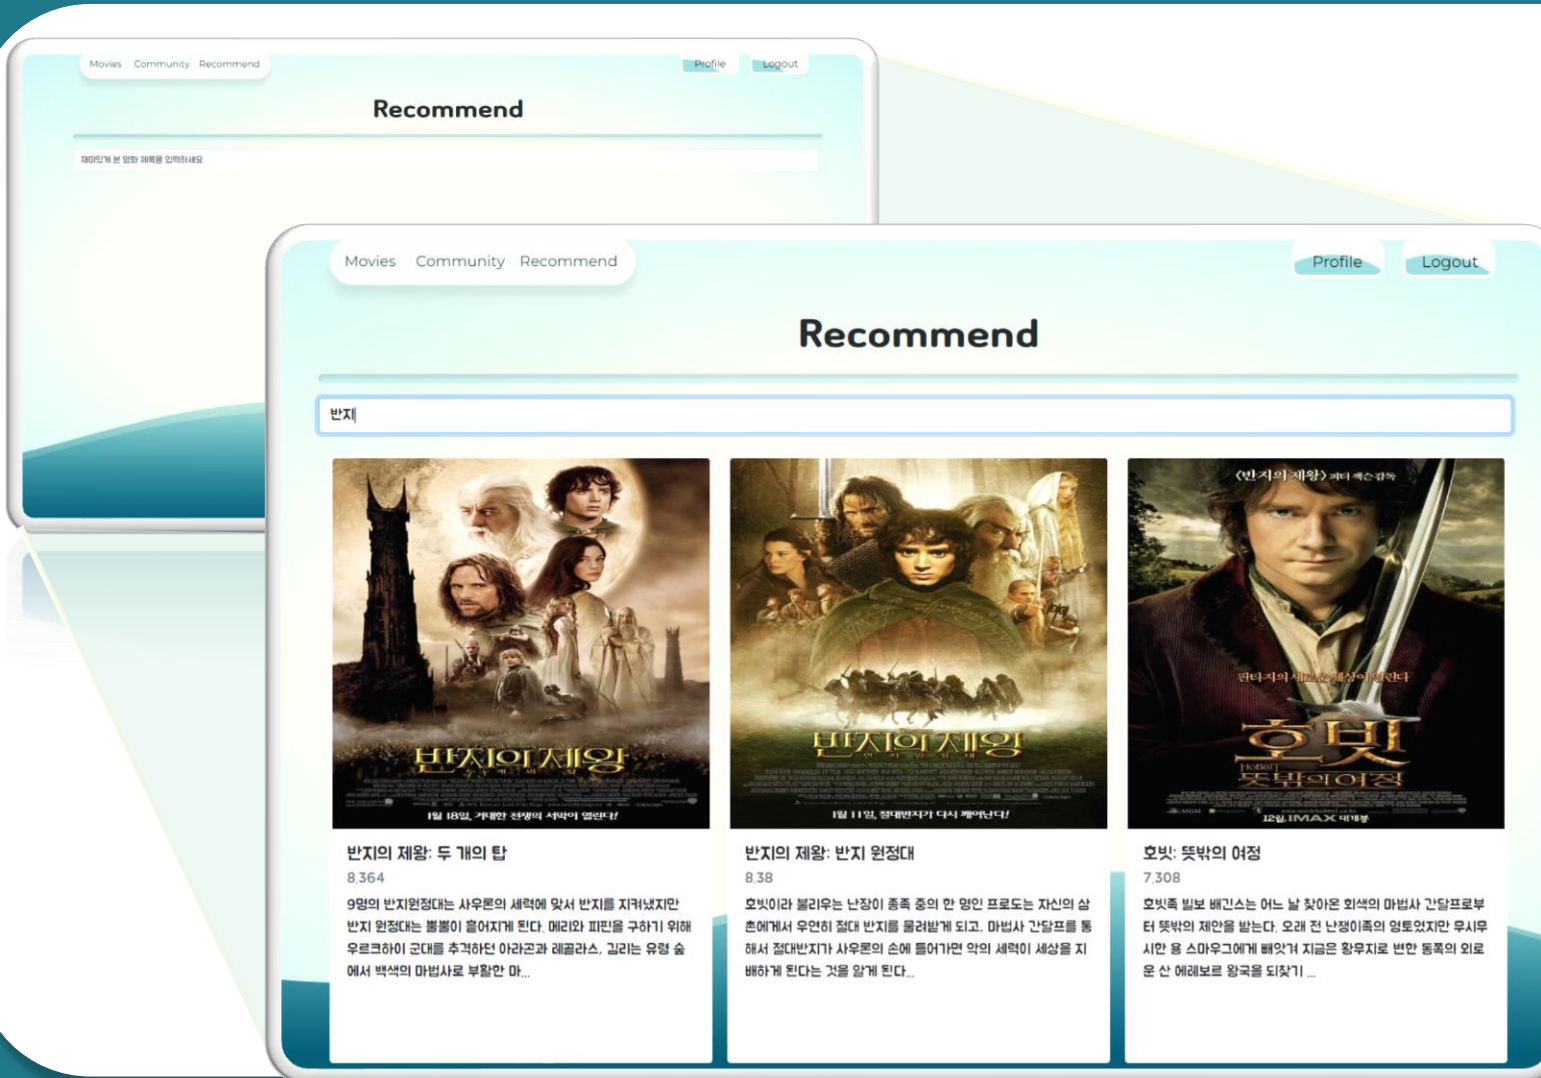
Movies Community Recommend

Profile Logout

Recommend

재미있게 본 영화 제목을 입력하세요

Movies Community Recommend

Profile Logout

Recommend

반지

〈반지의 제왕〉 피터 잭슨 감독

반지의 제왕

1월 18일, 거대한 전쟁의 서막이 열린다!

반지의 제왕

1월 11일, 절대반지가 다시 깨어난다!

판타지의 새로운 세상이 열린다

호빗 뜻밖의 여정

12월 IMAX 대개봉

반지의 제왕: 두 개의 탑

8.364

9명의 반지원정대는 사우론의 세력에 맞서 반지를 지켜냈지만 반지 원정대는 뿔뿔이 흩어지게 된다. 메리와 피핀을 구하기 위해 우르크하이 군대를 추격하던 아라곤과 레골라스, 김리는 유령 숲에서 백색의 마법사로 부활한 마...

반지의 제왕: 반지 원정대

8.38

호빗이라 불리우는 난장이 종족 중의 한 명인 프로도는 자신의 삼촌에게서 우연히 절대 반지를 물려받게 되고, 마법사 간달프를 통해서 절대반지가 사우론의 손에 들어가면 악의 세력이 세상을 지배하게 된다는 것을 알게 된다...

호빗: 뜻밖의 여정

7.308

호빗족 빌보 배긴스는 어느 날 찾아온 회색의 마법사 간달프로부터 뜻밖의 제안을 받는다. 오래 전 난쟁이족의 영토였지만 무시무시한 용 스마우그에게 빼앗겨 지금은 황무지로 변한 동쪽의 외로운 산 에레보르 왕국을 되찾기 ...